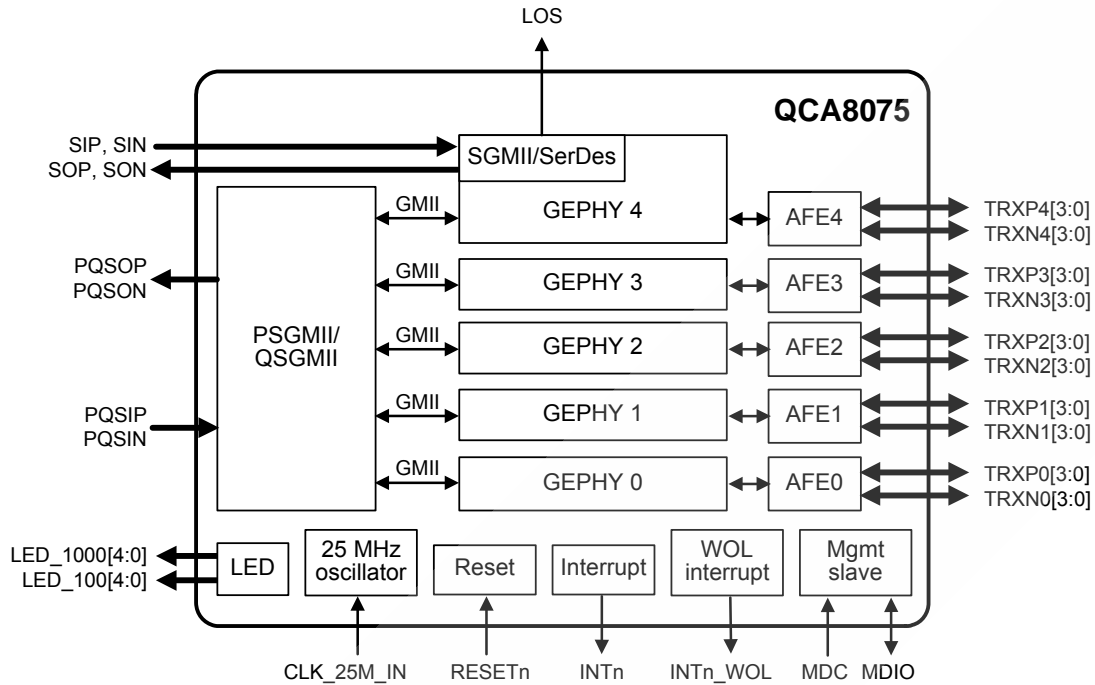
LOS

QCA8075

SIP, SIN
SOP, SON

SGMII/SerDes

GMII
GEPHY 4
AFE4
TRXP4[3:0]
TRXN4[3:0]

PQSOP
PQSON

GMII
GEPHY 3
AFE3
TRXP3[3:0]
TRXN3[3:0]

PSGMII/
QSGMII

GMII
GEPHY 2
AFE2
TRXP2[3:0]
TRXN2[3:0]

PQSIP
PQSIN

GMII
GEPHY 1
AFE1
TRXP1[3:0]
TRXN1[3:0]

GMII
GEPHY 0
AFE0
TRXP0[3:0]
TRXN0[3:0]

LED_1000[4:0]
LED_100[4:0]
LED
25 MHz oscillator
Reset
Interrupt
WOL interrupt
Mgmt slave

CLK_25M_IN
RESETn
INTn
INTn_WOL
MDC
MDIO